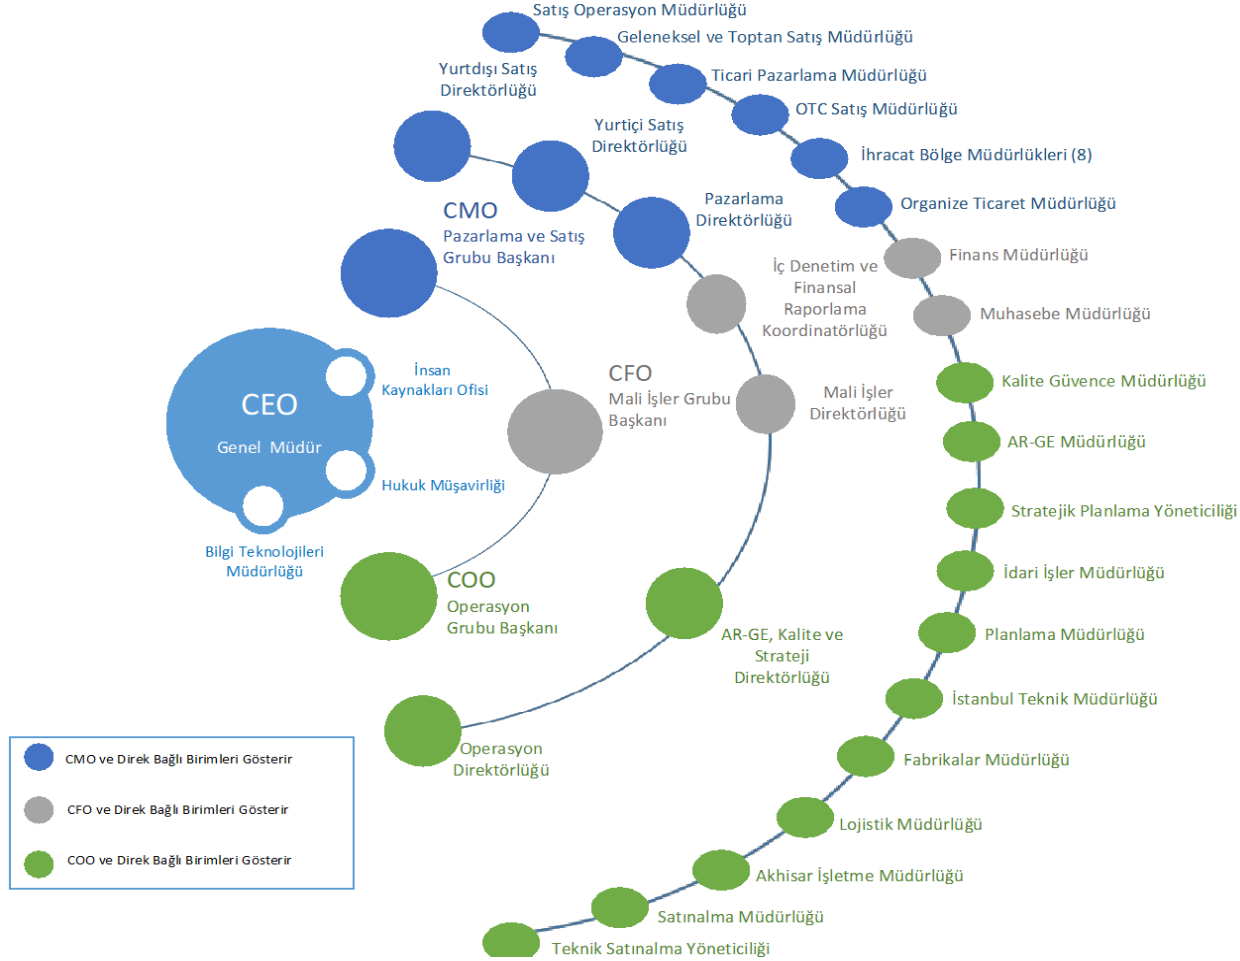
Satış Operasyon Müdürlüğü
Geleneksel ve Toptan Satış Müdürlüğü
Ticari Pazarlama Müdürlüğü
OTC Satış Müdürlüğü
İhracat Bölge Müdürlükleri (8)
Organize Ticaret Müdürlüğü
Finans Müdürlüğü
Muhasebe Müdürlüğü
Kalite Güvence Müdürlüğü
AR-GE Müdürlüğü
Stratejik Planlama Yöneticiliği
İdari İşler Müdürlüğü
Planlama Müdürlüğü
İstanbul Teknik Müdürlüğü
Fabrikalar Müdürlüğü
Lojistik Müdürlüğü
Akhisar İşletme Müdürlüğü
Satınalma Müdürlüğü
Teknik Satınalma Yöneticiliği

Yurtdışı Satış Direktörlüğü
Yurtiçi Satış Direktörlüğü
Pazarlama Direktörlüğü
İç Denetim ve Finansal Raporlama Koordinatörlüğü
Mali İşler Direktörlüğü
AR-GE, Kalite ve Strateji Direktörlüğü
Operasyon Direktörlüğü

CMO
Pazarlama ve Satış Grubu Başkanı
CFO
Mali İşler Grubu Başkanı
COO
Operasyon Grubu Başkanı

CEO
Genel Müdür
İnsan Kaynakları Ofisi
Hukuk Müşavirliği
Bilgi Teknolojileri Müdürlüğü

CMO ve Direk Bağlı Birimleri Gösterir
CFO ve Direk Bağlı Birimleri Gösterir
COO ve Direk Bağlı Birimleri Gösterir